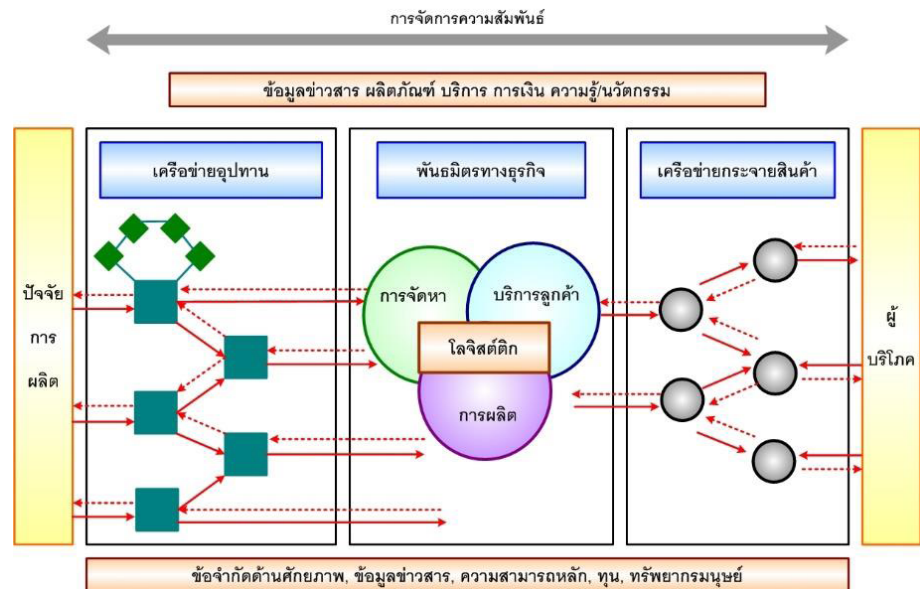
การจัดการความสัมพันธ์

ข้อมูลข่าวสาร ผลิตภัณฑ์ บริการ การเงิน ความรู้/นวัตกรรม

ปัจจัย การ ผลิต

เครือข่ายอุปทาน

พันธมิตรทางธุรกิจ

การจัดหา

บริการลูกค้า

โลจิสติกส์

การผลิต

เครือข่ายกระจายสินค้า

ผู้ บริโภค

ข้อจำกัดด้านศักยภาพ, ข้อมูลข่าวสาร, ความสามารถหลัก, ทุน, ทรัพยากรมนุษย์